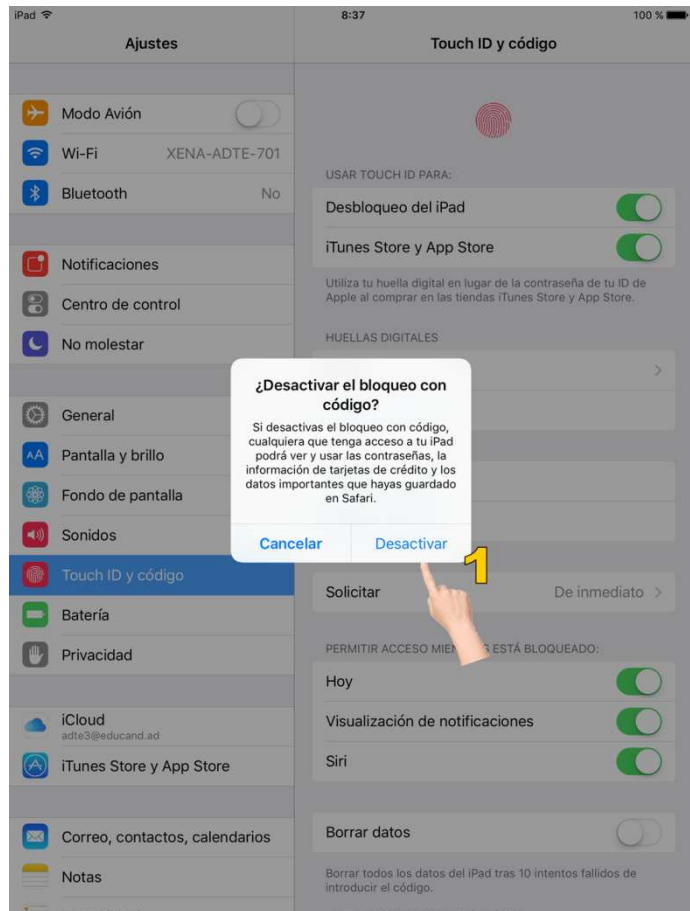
iPad

8:37

100 %

Ajustes

Modo Avión

Wi-Fi XENA-ADTE-701

Bluetooth No

Notificaciones

Centro de control

No molestar

General

Pantalla y brillo

Fondo de pantalla

Sonidos

Touch ID y código

Batería

Privacidad

iCloud
adte3@educand.ad

iTunes Store y App Store

Correo, contactos, calendarios

Notas

Touch ID y código

USAR TOUCH ID PARA:

Desbloqueo del iPad

iTunes Store y App Store

Utiliza tu huella digital en lugar de la contraseña de tu ID de Apple al comprar en las tiendas iTunes Store y App Store.

HUELLAS DIGITALES

¿Desactivar el bloqueo con código?

Si desactivas el bloqueo con código, cualquiera que tenga acceso a tu iPad podrá ver y usar las contraseñas, la información de tarjetas de crédito y los datos importantes que hayas guardado en Safari.

Cancelar Desactivar

1

Solicitar De inmediato

PERMITIR ACCESO MIEN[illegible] ESTÁ BLOQUEADO:

Hoy

Visualización de notificaciones

Siri

Borrar datos

Borrar todos los datos del iPad tras 10 intentos fallidos de introducir el código.